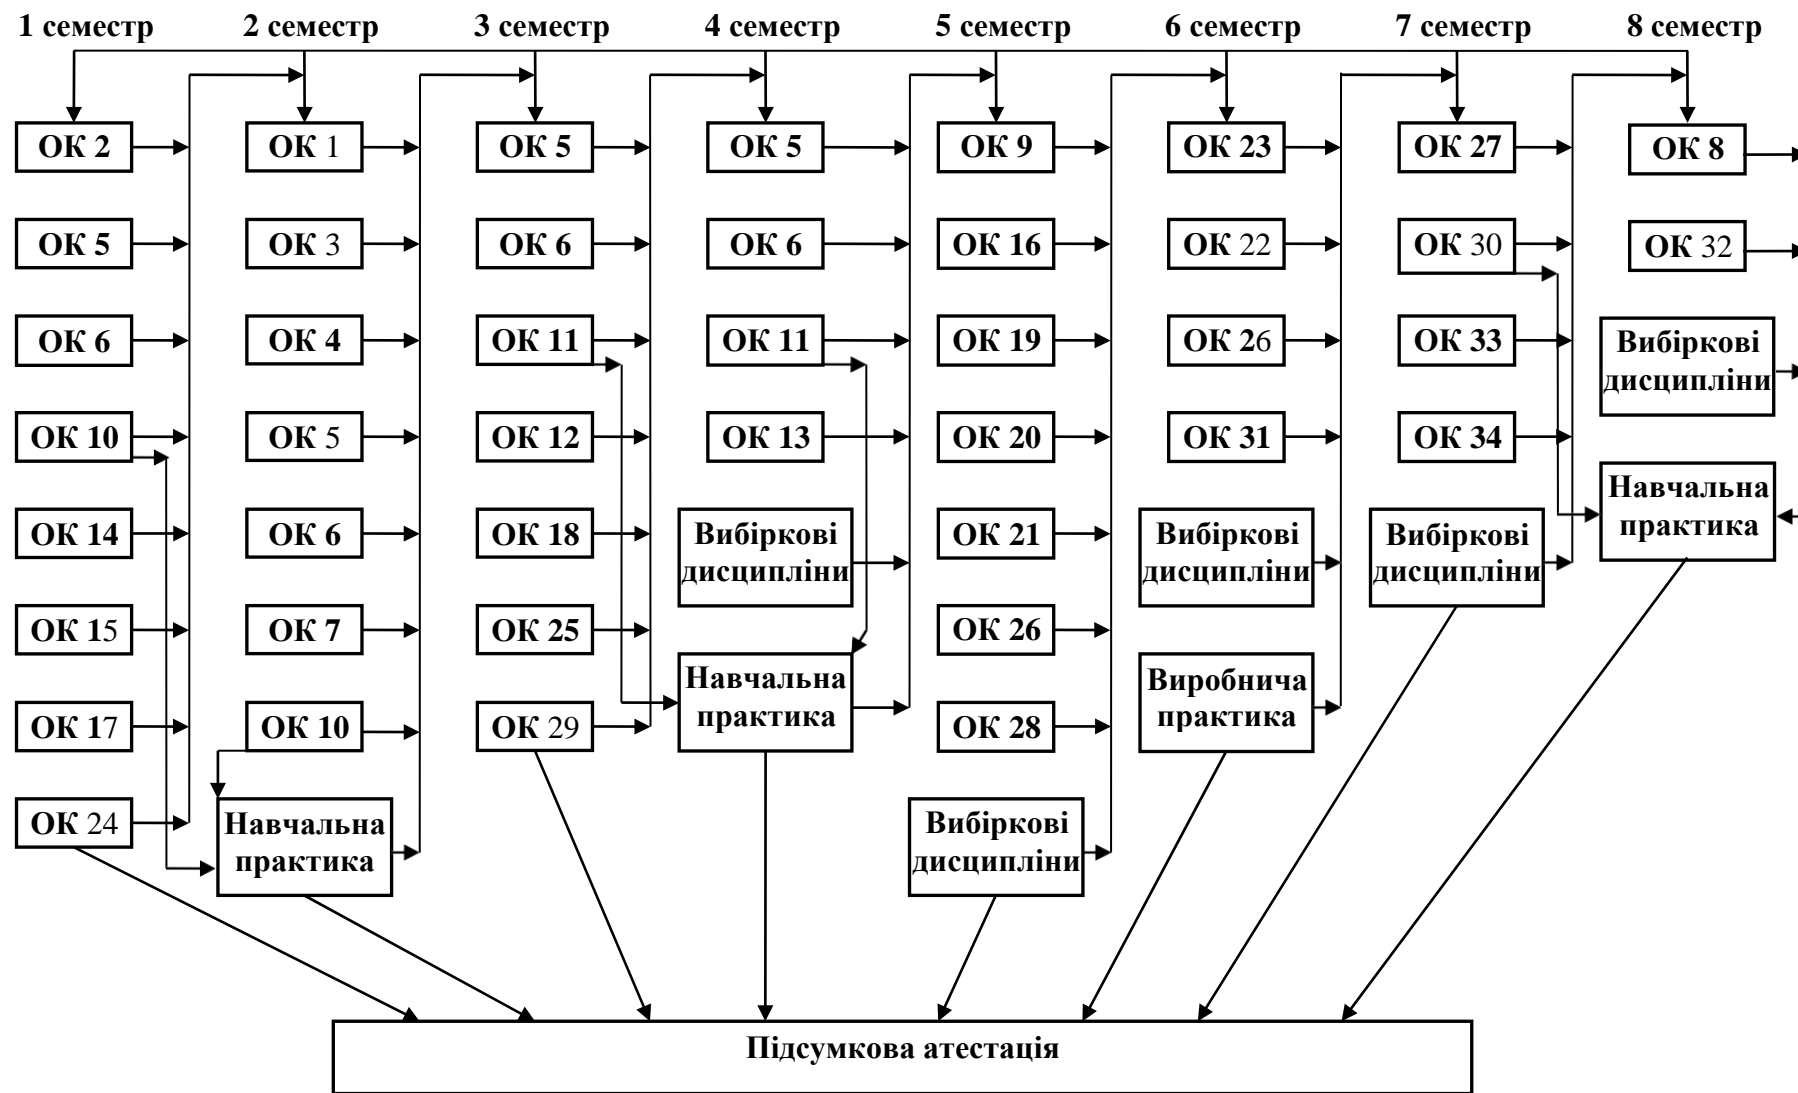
1 семестр

ОК 2
ОК 5
ОК 6
ОК 10
ОК 14
ОК 15
ОК 17
ОК 24

2 семестр

ОК 1
ОК 3
ОК 4
ОК 5
ОК 6
ОК 7
ОК 10
Навчальна практика

3 семестр

ОК 5
ОК 6
ОК 11
ОК 12
ОК 18
ОК 25
ОК 29

4 семестр

ОК 5
ОК 6
ОК 11
ОК 13
Вибіркові дисципліни
Навчальна практика

5 семестр

ОК 9
ОК 16
ОК 19
ОК 20
ОК 21
ОК 26
ОК 28
Вибіркові дисципліни

6 семестр

ОК 23
ОК 22
ОК 26
ОК 31
Вибіркові дисципліни
Виробнича практика

7 семестр

ОК 27
ОК 30
ОК 33
ОК 34
Вибіркові дисципліни

8 семестр

ОК 8
ОК 32
Вибіркові дисципліни
Навчальна практика

Підсумкова атестація